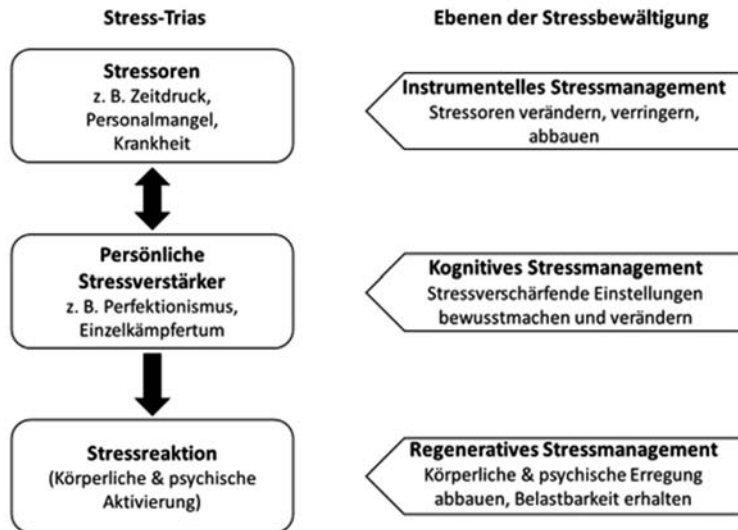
Stress-Trias

Stressoren
z. B. Zeitdruck, Personalmangel, Krankheit

Persönliche Stressverstärker
z. B. Perfektionismus, Einzelkämpfertum

Stressreaktion
(Körperliche & psychische Aktivierung)

Ebenen der Stressbewältigung

Instrumentelles Stressmanagement
Stressoren verändern, verringern, abbauen

Kognitives Stressmanagement
Stressverschärfende Einstellungen bewusstmachen und verändern

Regeneratives Stressmanagement
Körperliche & psychische Erregung abbauen, Belastbarkeit erhalten